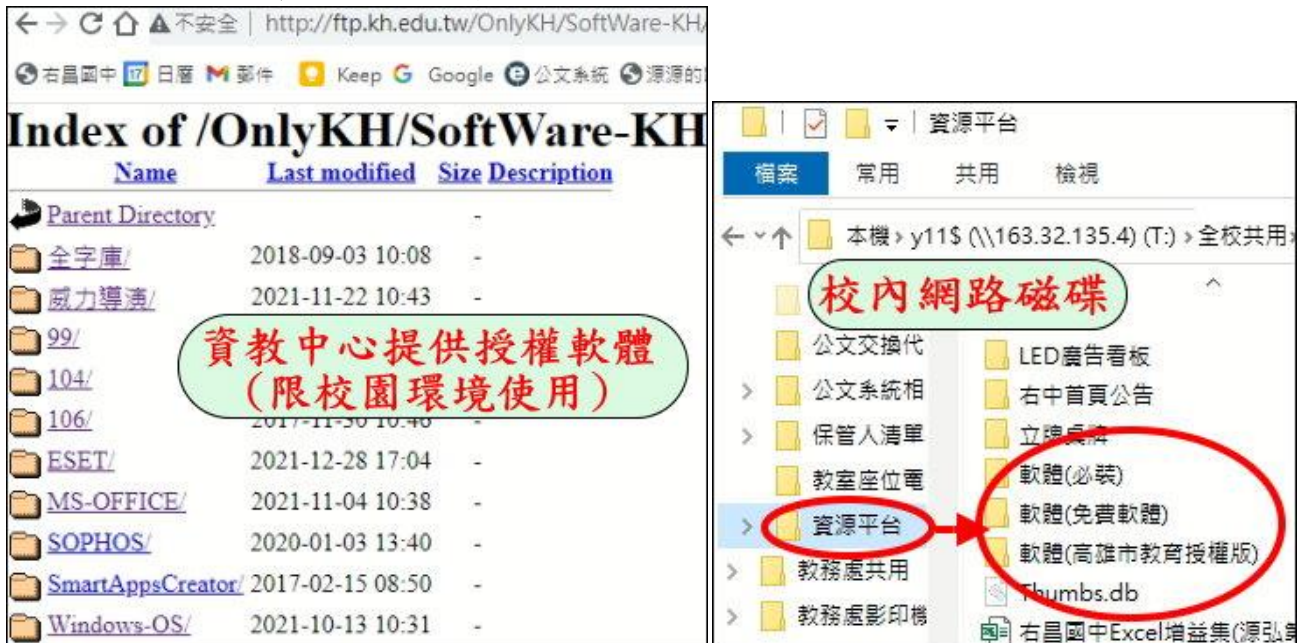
← → C ⌂ ▲不安全 | http://ftp.kh.edu.tw/OnlyKH/SoftWare-KH/

右昌國中 17 日曆 M 郵件 Keep G Google 公文系統 源源的

Index of /OnlyKH/SoftWare-KH

| Name | Last modified | Size | Description |
|---|---|---|---|
| Parent Directory | | - | |
| 全字庫/ | 2018-09-03 10:08 | - | |
| 威力導演/ | 2021-11-22 10:43 | - | |
| 99/ | | | |
| 104/ | | | |
| 106/ | 2017-11-30 10:46 | - | |
| ESET/ | 2021-12-28 17:04 | - | |
| MS-OFFICE/ | 2021-11-04 10:38 | - | |
| SOPHOS/ | 2020-01-03 13:40 | - | |
| SmartAppsCreator/ | 2017-02-15 08:50 | - | |
| Windows-OS/ | 2021-10-13 10:31 | - | |

資教中心提供授權軟體
(限校園環境使用)

資源平台

檔案 常用 共用 檢視

本機 › y11$ (\\163.32.135.4) (T:) › 全校共用

校內網路磁碟

公文交換代
公文系統相
保管人清單
教室座位電
資源平台
教務處共用
教務處影印機

LED廣告看板
右中首頁公告
立牌桌牌
軟體(必裝)
軟體(免費軟體)
軟體(高雄市教育授權版)
Thumbs.db
右昌國中Excel增益集(源弘